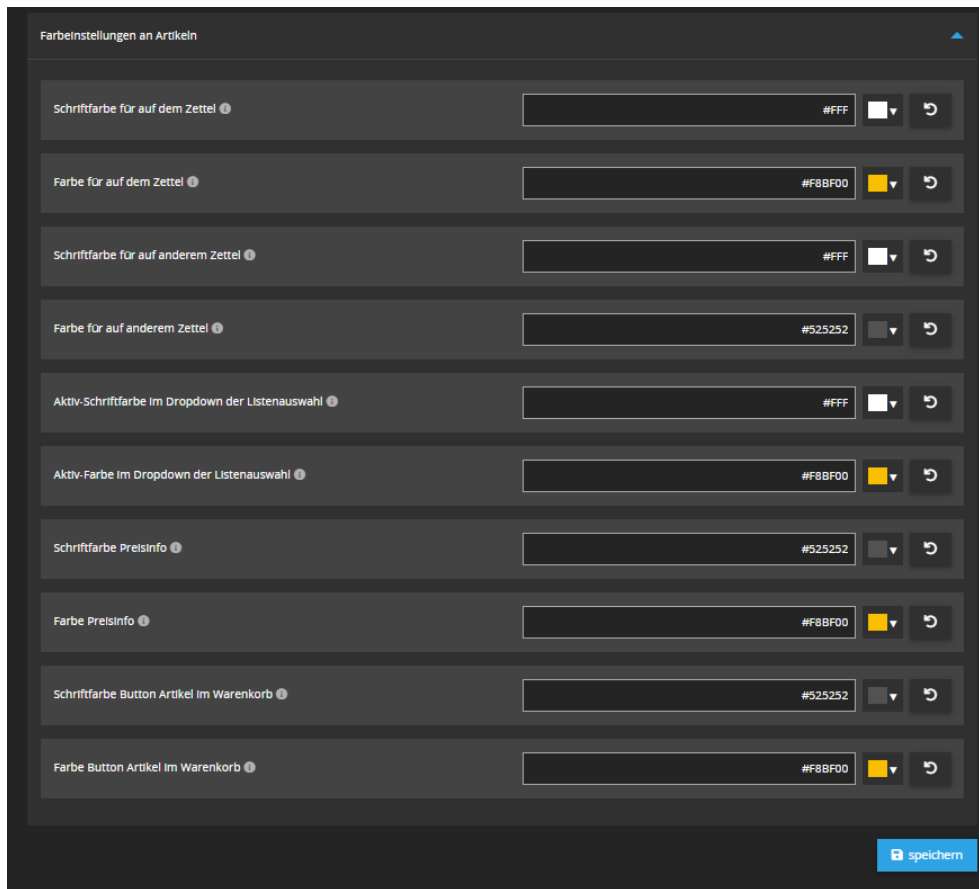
Farbeinstellungen an Artikeln

Schriftfarbe für auf dem Zettel

#FFF

Farbe für auf dem Zettel

#F8BF00

Schriftfarbe für auf anderem Zettel

#FFF

Farbe für auf anderem Zettel

#525252

Aktiv-Schriftfarbe im Dropdown der Listenauswahl

#FFF

Aktiv-Farbe im Dropdown der Listenauswahl

#F8BF00

Schriftfarbe Preisinfo

#525252

Farbe Preisinfo

#F8BF00

Schriftfarbe Button Artikel im Warenkorb

#525252

Farbe Button Artikel im Warenkorb

#F8BF00

speichern